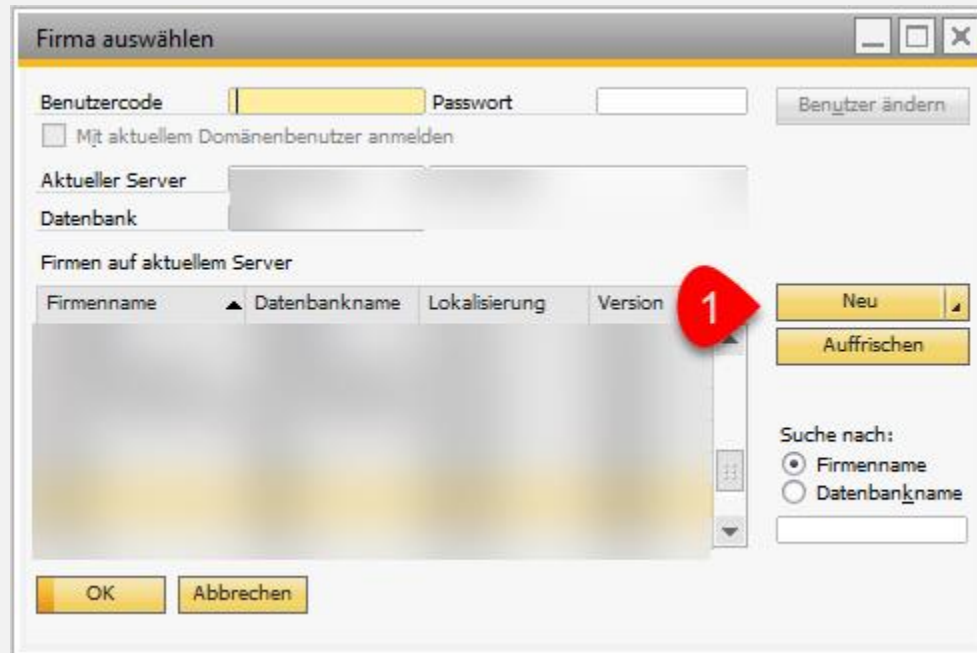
Firma auswählen

Benutzercode

Passwort

Benutzer ändern

Mit aktuellem Domänenbenutzer anmelden

Aktueller Server

Datenbank

Firmen auf aktuellem Server

| Firmenname | Datenbankname | Lokalisierung | Version |
|---|---|---|---|

1

Neu

Auffrischen

Suche nach:

Firmenname

Datenbankname

OK

Abbrechen